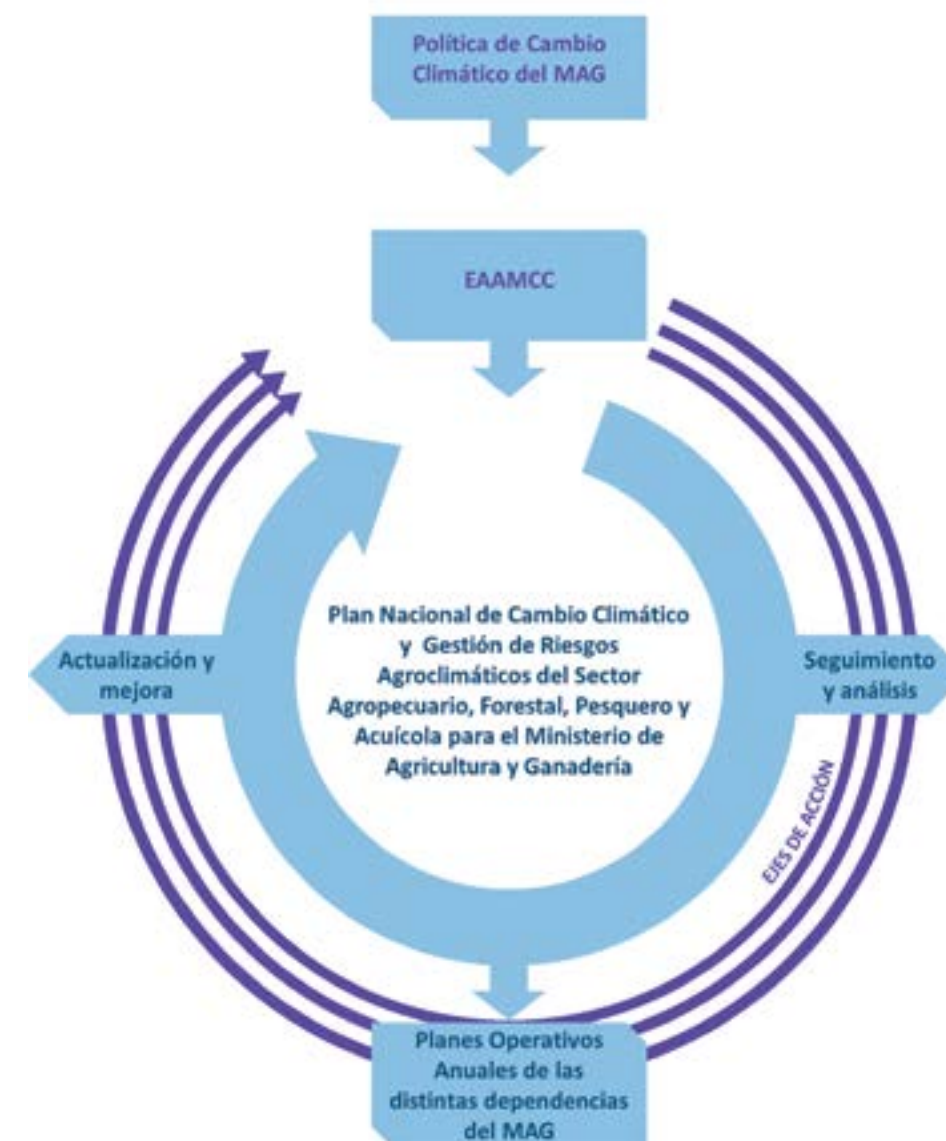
Política de Cambio Climático del MAG

EAAMCC

Plan Nacional de Cambio Climático y Gestión de Riesgos Agroclimáticos del Sector Agropecuario, Forestal, Pesquero y Acuícola para el Ministerio de Agricultura y Ganadería

Actualización y mejora

Seguimiento y análisis

EJES DE ACCIÓN

Planes Operativos Anuales de las distintas dependencias del MAG